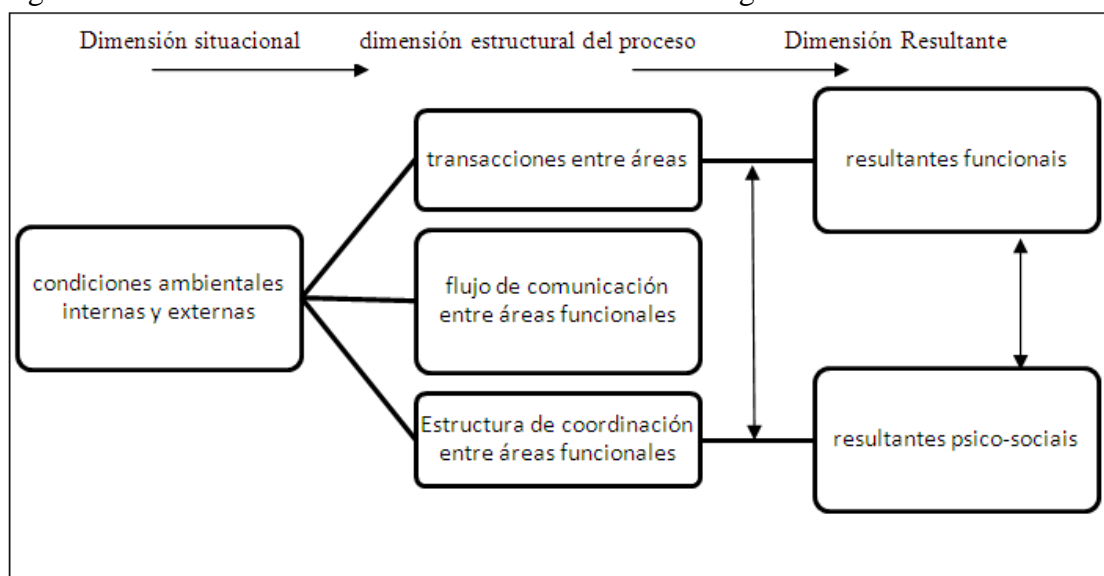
Dimensión situacional

dimensión estructural del proceso

Dimensión Resultante

condiciones ambientales internas y externas

transacciones entre áreas

flujo de comunicación entre áreas funcionales

Estructura de coordinación entre áreas funcionales

resultantes funcionais

resultantes psico-sociais